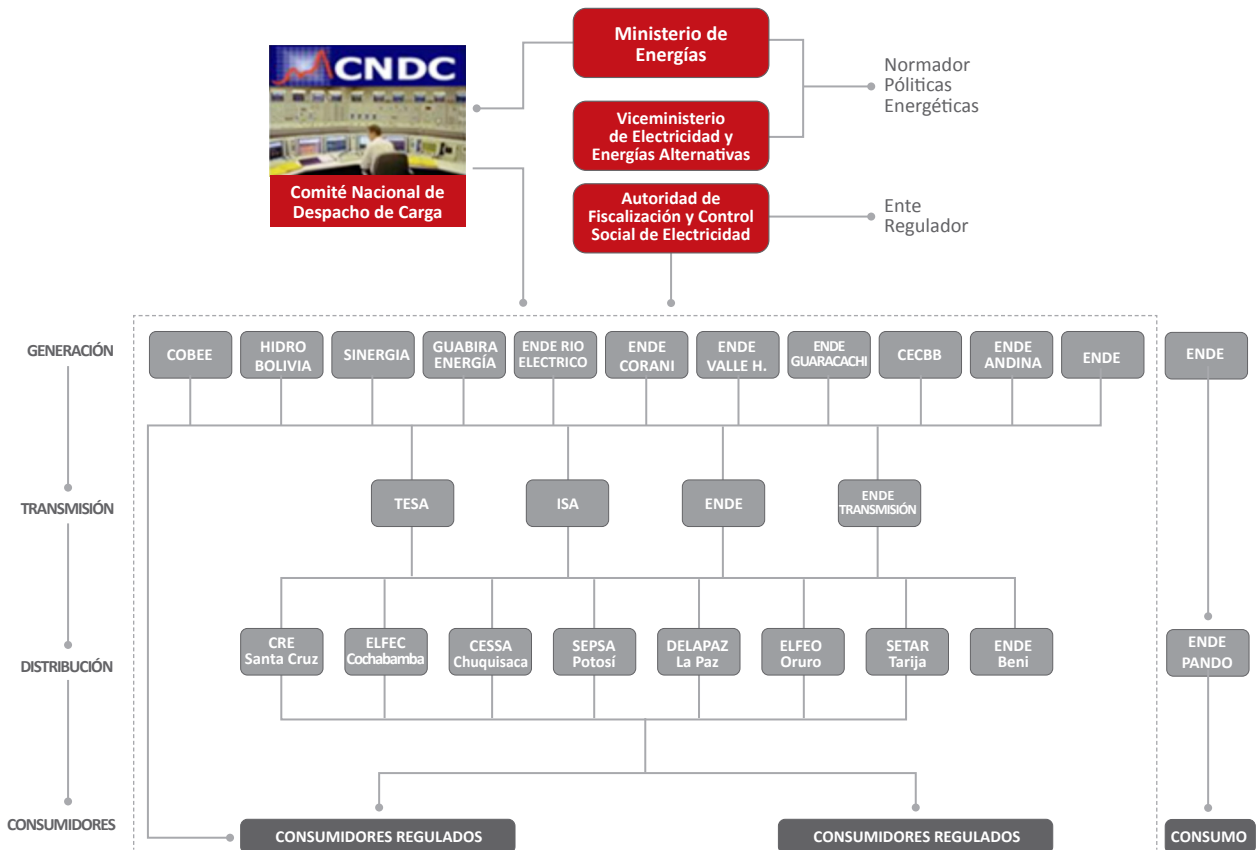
CNDC

Comité Nacional de Despacho de Carga

Ministerio de Energías

Viceministerio de Electricidad y Energías Alternativas

Normador Póliticas Energéticas

Autoridad de Fiscalización y Control Social de Electricidad

Ente Regulador

GENERACIÓN

COBEE

HIDRO BOLIVIA

SINERGIA

GUABIRA ENERGÍA

ENDE RIO ELECTRICO

ENDE CORANI

ENDE VALLE H.

ENDE GUARACACHI

CECBB

ENDE ANDINA

ENDE

ENDE

TRANSMISIÓN

TESA

ISA

ENDE

ENDE TRANSMISIÓN

DISTRIBUCIÓN

CRE Santa Cruz

ELFEC Cochabamba

CESSA Chuquisaca

SEPSA Potosí

DELAPAZ La Paz

ELFEO Oruro

SETAR Tarija

ENDE Beni

ENDE PANDO

CONSUMIDORES

CONSUMIDORES REGULADOS

CONSUMIDORES REGULADOS

CONSUMO